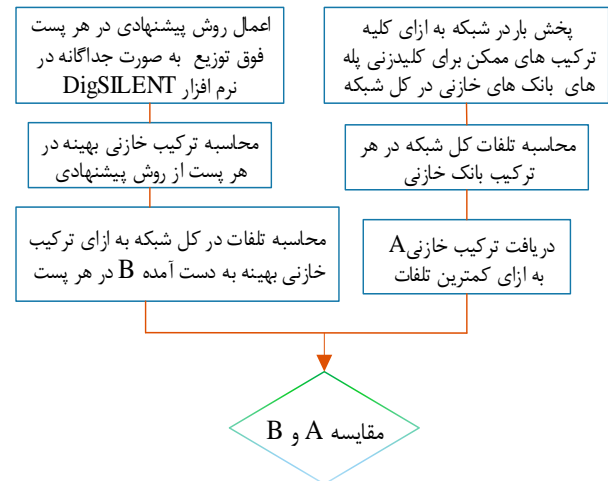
پخش بار در شبکه به ازای کلیه ترکیب های ممکن برای کلیدزنی پله های بانک های خازنی در کل شبکه

محاسبه تلفات کل شبکه در هر ترکیب بانک خازنی

دریافت ترکیب خازنیA به ازای کمترین تلفات

اعمال روش پیشنهادی در هر پست فوق توزیع به صورت جداگانه در نرم افزار DigSILENT

محاسبه ترکیب خازنی بهینه در هر پست از روش پیشنهادی

محاسبه تلفات در کل شبکه به ازای ترکیب خازنی بهینه به دست آمده B در هر پست

مقایسه A و B